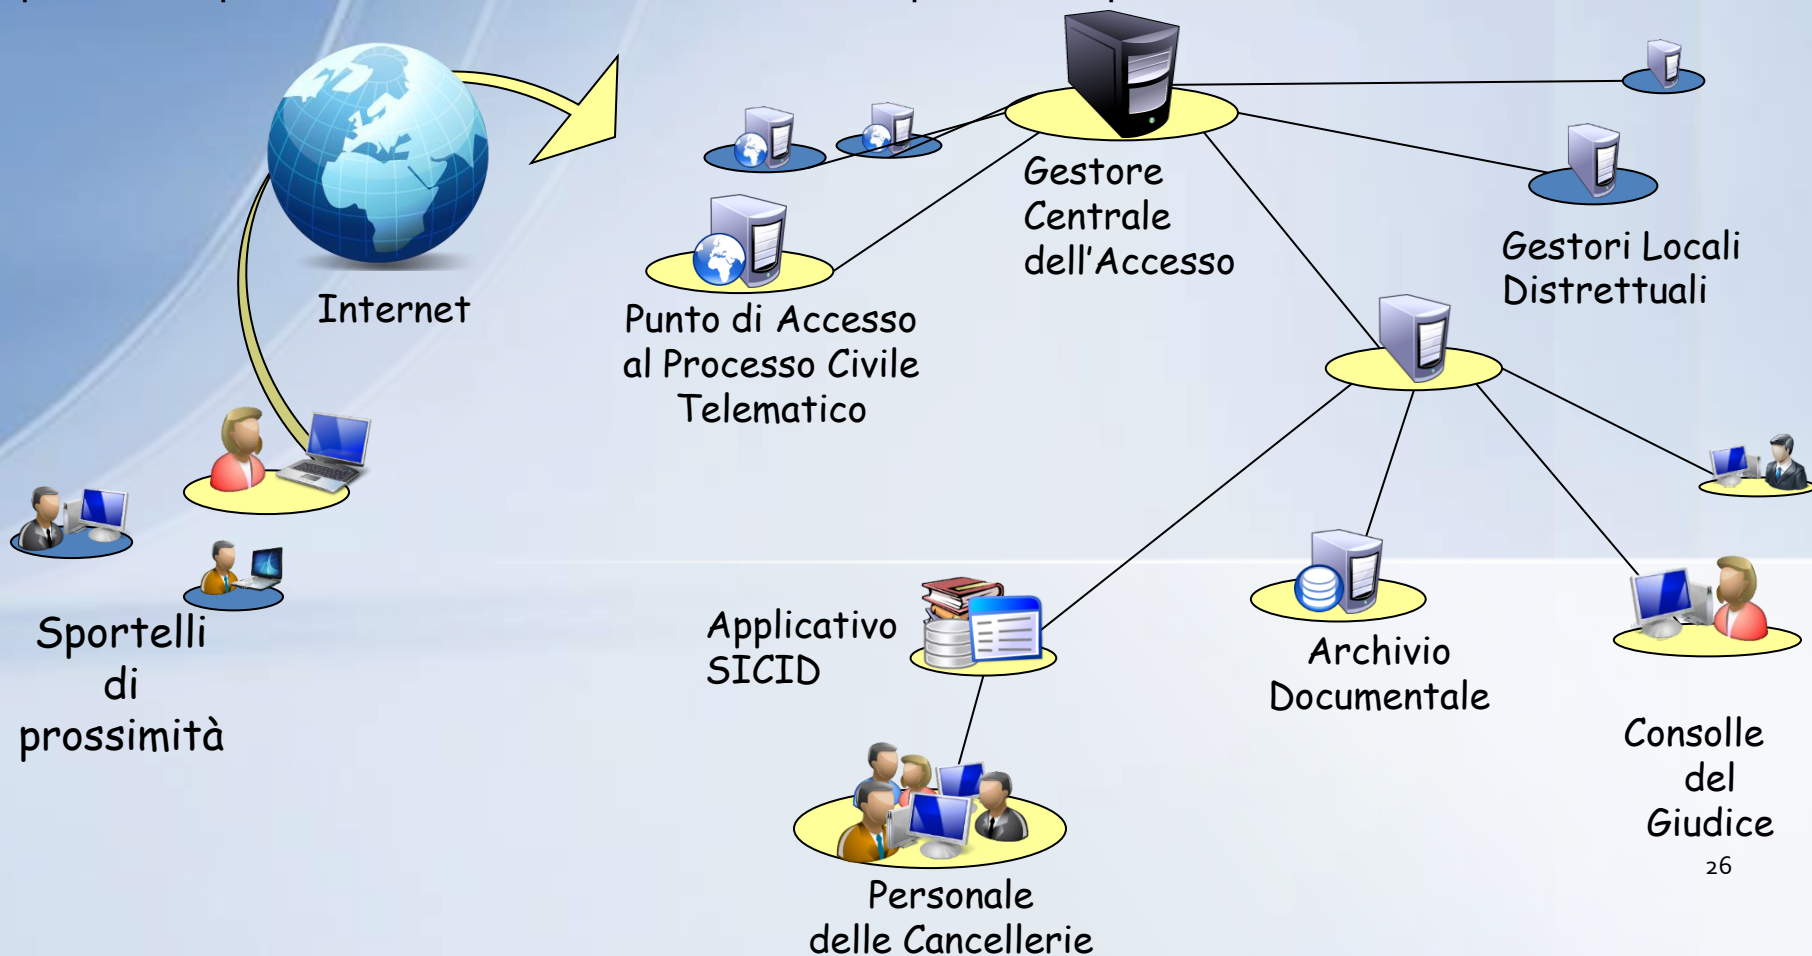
Internet

Gestore Centrale dell'Accesso

Punto di Accesso al Processo Civile Telematico

Gestori Locali Distrettuali

Sportelli di prossimità

Applicativo SICID

Archivio Documentale

Consolle del Giudice

Personale delle Cancellerie

26